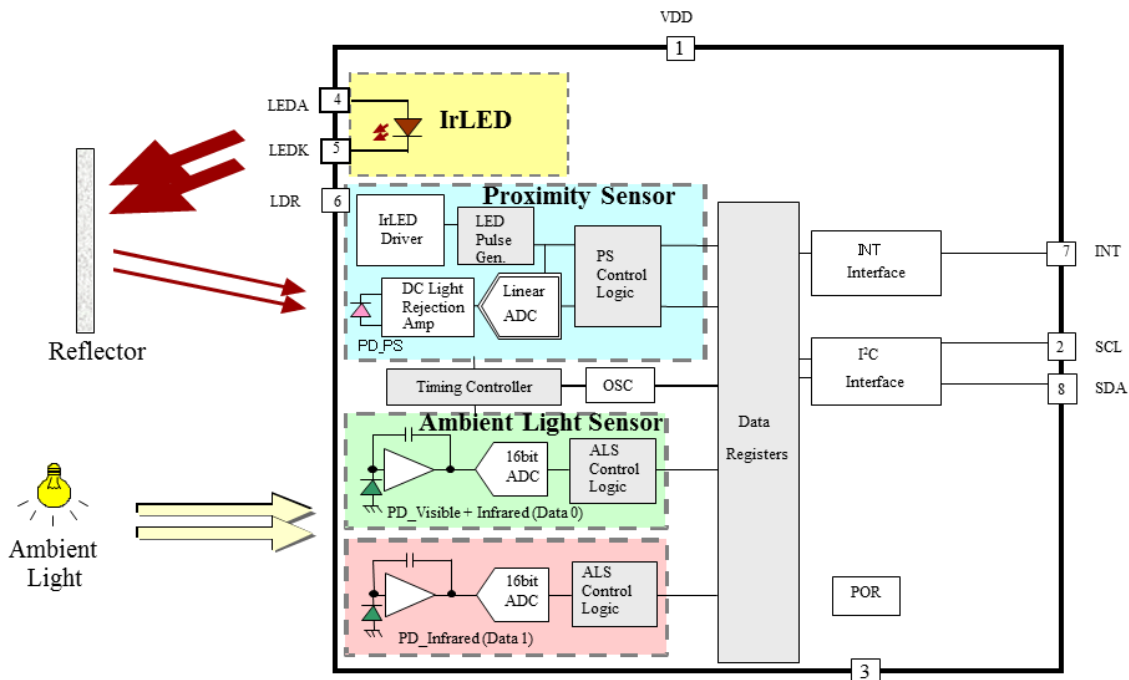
VDD
1
LEDA
4
LEDK
5
LDR
6
IrLED
Proximity Sensor
IrLED Driver
LED Pulse Gen.
PS Control Logic
DC Light Rejection Amp
Linear ADC
PD_PS
Reflector
Timing Controller
OSC
Ambient Light Sensor
16bit ADC
ALS Control Logic
PD_Visible + Infrared (Data 0)
Ambient Light
16bit ADC
ALS Control Logic
PD_Infrared (Data 1)
Data Registers
INT Interface
7
INT
I²C Interface
2
SCL
8
SDA
POR
3